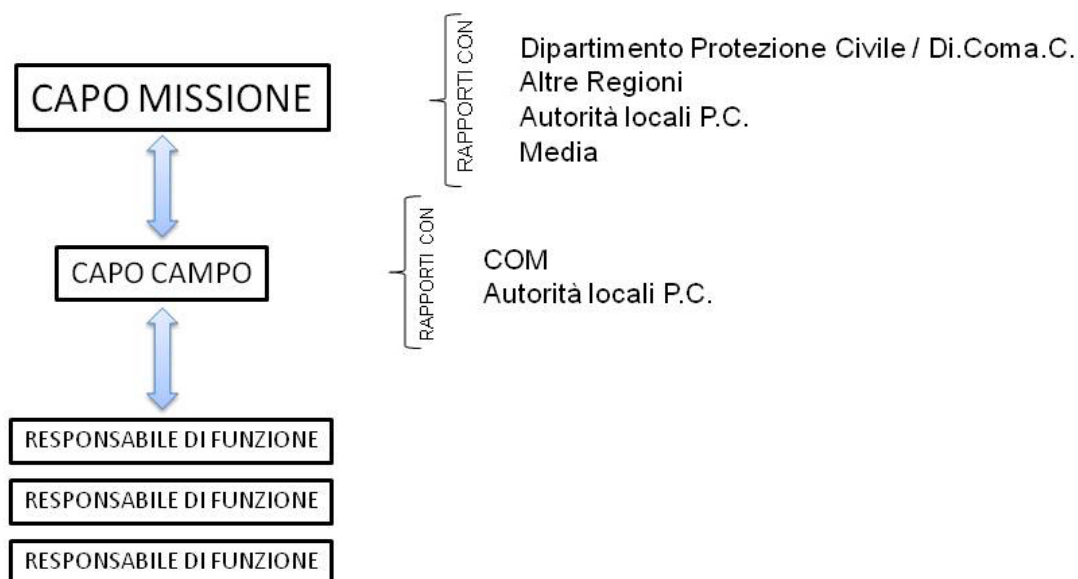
CAPO MISSIONE

RAPPORTI CON

Dipartimento Protezione Civile / Di.Coma.C.
Altre Regioni
Autorità locali P.C.
Media

CAPO CAMPO

RAPPORTI CON

COM
Autorità locali P.C.

RESPONSABILE DI FUNZIONE

RESPONSABILE DI FUNZIONE

RESPONSABILE DI FUNZIONE